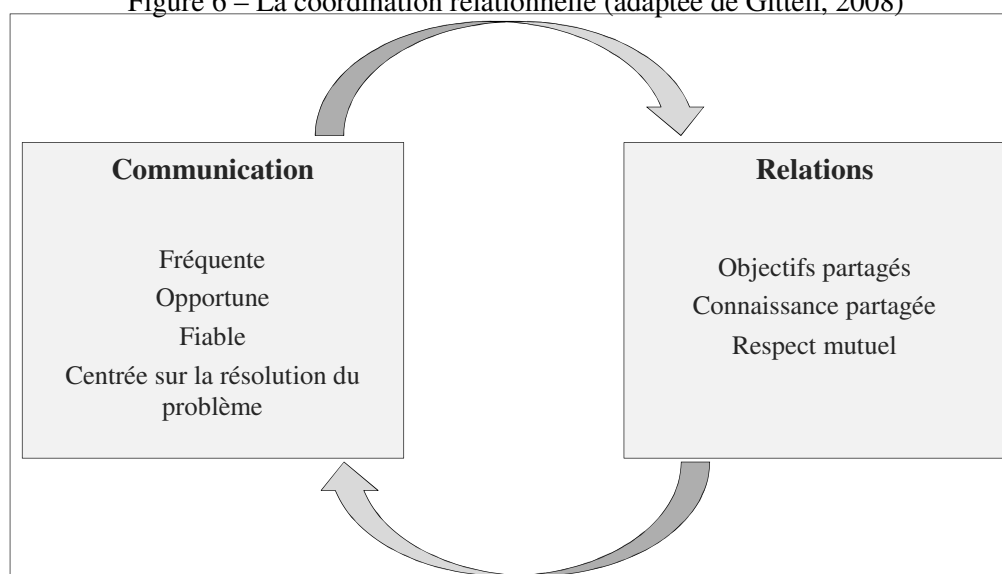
Figure 6 – La coordination relationnelle (adaptée de Gittell, 2008)

Communication

Fréquente
Opportune
Fiable
Centrée sur la résolution du problème

Relations

Objectifs partagés
Connaissance partagée
Respect mutuel